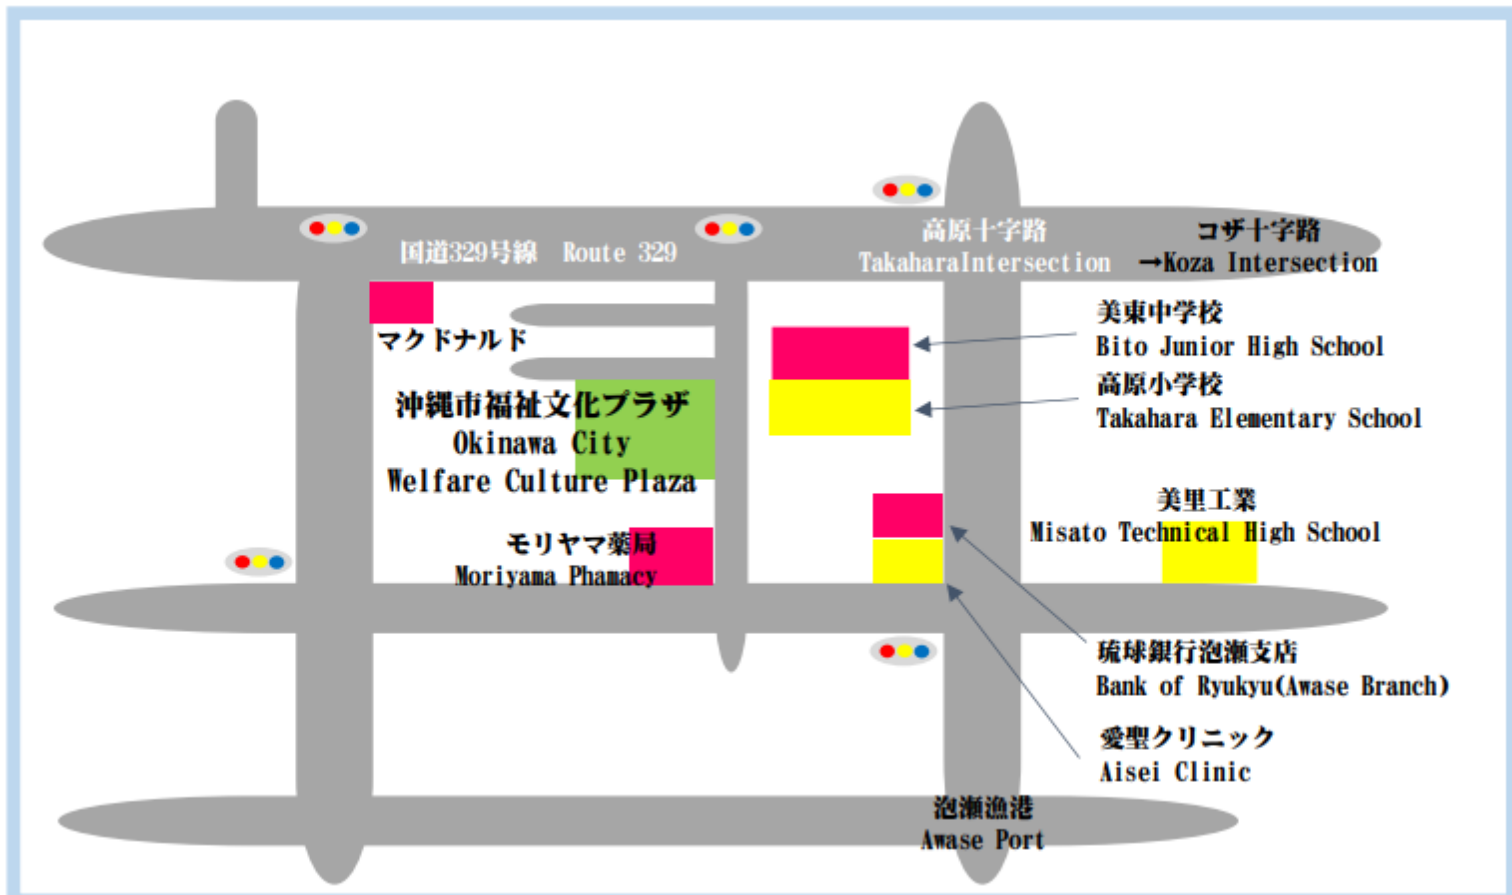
国道329号線 Route 329

高原十字路
TakaharaIntersection

コザ十字路
→Koza Intersection

マクドナルド

美東中学校
Bito Junior High School

高原小学校
Takahara Elementary School

沖縄市福祉文化プラザ
Okinawa City
Welfare Culture Plaza

美里工業
Misato Technical High School

モリヤマ薬局
Moriyama Phamacy

琉球銀行泡瀬支店
Bank of Ryukyu(Awase Branch)

愛聖クリニック
Aisei Clinic

泡瀬漁港
Awase Port